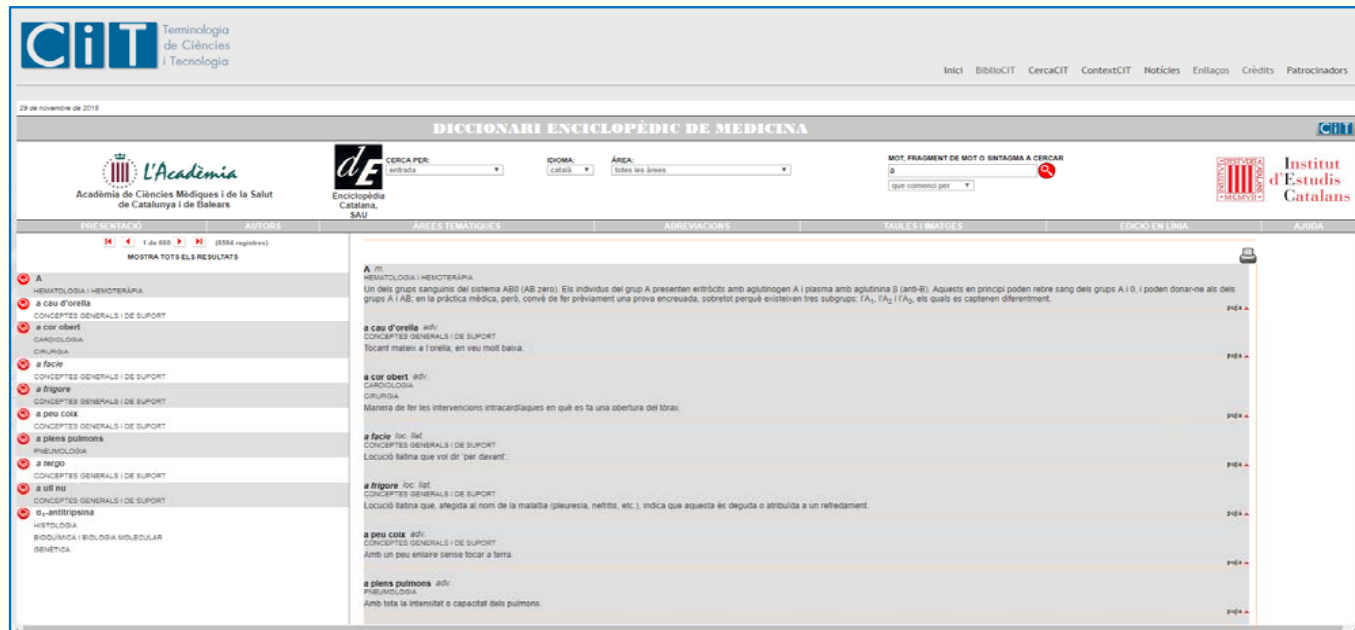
CiT Terminologia de Ciències i Tecnologia

Inici BiblioCIT CercaCIT ContextCIT Notícies Enllaços Crèdits Patrocinadors

29 de novembre de 2018

DICCIONARI ENCICLOPÈDIC DE MEDICINA

CiT

L'Acadèmia
Acadèmia de Ciències Mèdiques i de la Salut de Catalunya i de Balears

dE
Enciclopèdia Catalana, SAU

CERCA PER: entrada
IDIOMA: català
ÀREA: totes les àrees
MOT, FRAGMENT DE MOT O SINTAGMA A CERCAR
a
que comenci per

Institut d'Estudis Catalans

PRESENTACIÓ AUTORS ÀREES TEMÀTIQUES ABREVIACIONS TAULES I IMATGES EDICIÓ EN LÍNIA AJUDA

1 de 660 (6594 registres)
MOSTRA TOTS ELS RESULTATS

A
HEMATOLOGIA I HEMOTERÀPIA
a cau d'orella
CONCEPTES GENERALS I DE SUPORT
a cor obert
CARDIOLOGIA
CIRURGIA
a facie
CONCEPTES GENERALS I DE SUPORT
a frigore
CONCEPTES GENERALS I DE SUPORT
a peu coix
CONCEPTES GENERALS I DE SUPORT
a plens pulmons
PNEUMOLOGIA
a tergo
CONCEPTES GENERALS I DE SUPORT
a ull nu
CONCEPTES GENERALS I DE SUPORT
$\alpha_1$-antitripsina
HISTOLOGIA
BIOQUÍMICA I BIOLOGIA MOLECULAR
GENÈTICA

A m.
HEMATOLOGIA I HEMOTERÀPIA
Un dels grups sanguinis del sistema AB0 (AB zero). Els individus del grup A presenten eritròcits amb aglutinogen A i plasma amb aglutinina β (anti-B). Aquests en principi poden rebre sang dels grups A i 0, i poden donar-ne als dels grups A i AB; en la pràctica mèdica, però, convé de fer prèviament una prova encreuada, sobretot perquè existeixen tres subgrups: l'$A_1$, l'$A_2$ i l'$A_3$, els quals es captenen diferentment.

a cau d'orella adv.
CONCEPTES GENERALS I DE SUPORT
Tocant mateix a l'orella, en veu molt baixa.

a cor obert adv.
CARDIOLOGIA
CIRURGIA
Manera de fer les intervencions intracardíaques en què es fa una obertura del tòrax.

a facie loc. llat.
CONCEPTES GENERALS I DE SUPORT
Locució llatina que vol dir 'per davant'.

a frigore loc. llat.
CONCEPTES GENERALS I DE SUPORT
Locució llatina que, afegida al nom de la malaltia (pleuresia, nefritis, etc.), indica que aquesta és deguda o atribuïda a un refredament.

a peu coix adv.
CONCEPTES GENERALS I DE SUPORT
Amb un peu enlaire sense tocar a terra.

a plens pulmons adv.
PNEUMOLOGIA
Amb tota la intensitat o capacitat dels pulmons.